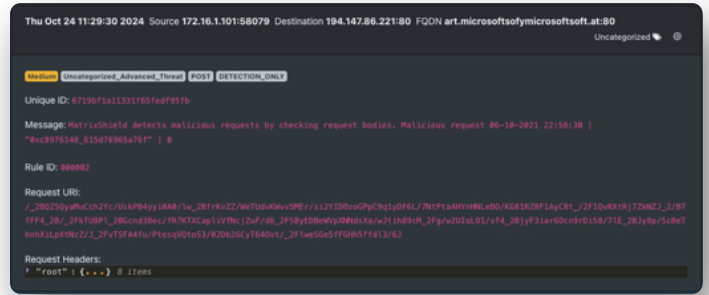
Thu Oct 24 11:29:30 2024 Source 172.16.1.101:58079 Destination 194.147.86.221:80 FQDN art.microsoftsofymicrosoftsoft.at:80

Uncategorized

Medium Uncategorized_Advanced_Threat POST DETECTION_ONLY

Unique ID: 6719bf1a11331f65fedf95fb

Message: MatrixShield detects malicious requests by checking request bodies. Malicious request 06-10-2021 22:50:30 | "0xc8976148_615d76965a76f" | 0

Rule ID: 000002

Request URI: /_2BQZ5QyaMuCch2Yc/UskP84yyi0A0/lw_2BfrKvZZ/WeTU0vKWvv5MEr/si2YIDOzoGPpC9q1yDF6L/7NtPta4HYnHNLeBO/KG81RZBF1AyC8t_/2F1QvRXtRj7ZWNZJ_2/B7fFF4_2B/_2FkTU8Pl_2BGcnd3Bec/fR7KTXCapliVfNcjZuF/d6_2F5ByED8eWVpXNNdsXa/w2ihB9cM_2Fg/w2UIoLO1/sf4_2BjyF3iar60cn9rDi58/7lE_2BJy8p/5cBeThnhXiLpXtNzZ/J_2FvT5FA4fu/PtesqVQto53/02Db2GCyT64Ovt/_2FlweSGe5fFGHh5ffd13/62

Request Headers:
▸ "root" : {...} 8 items